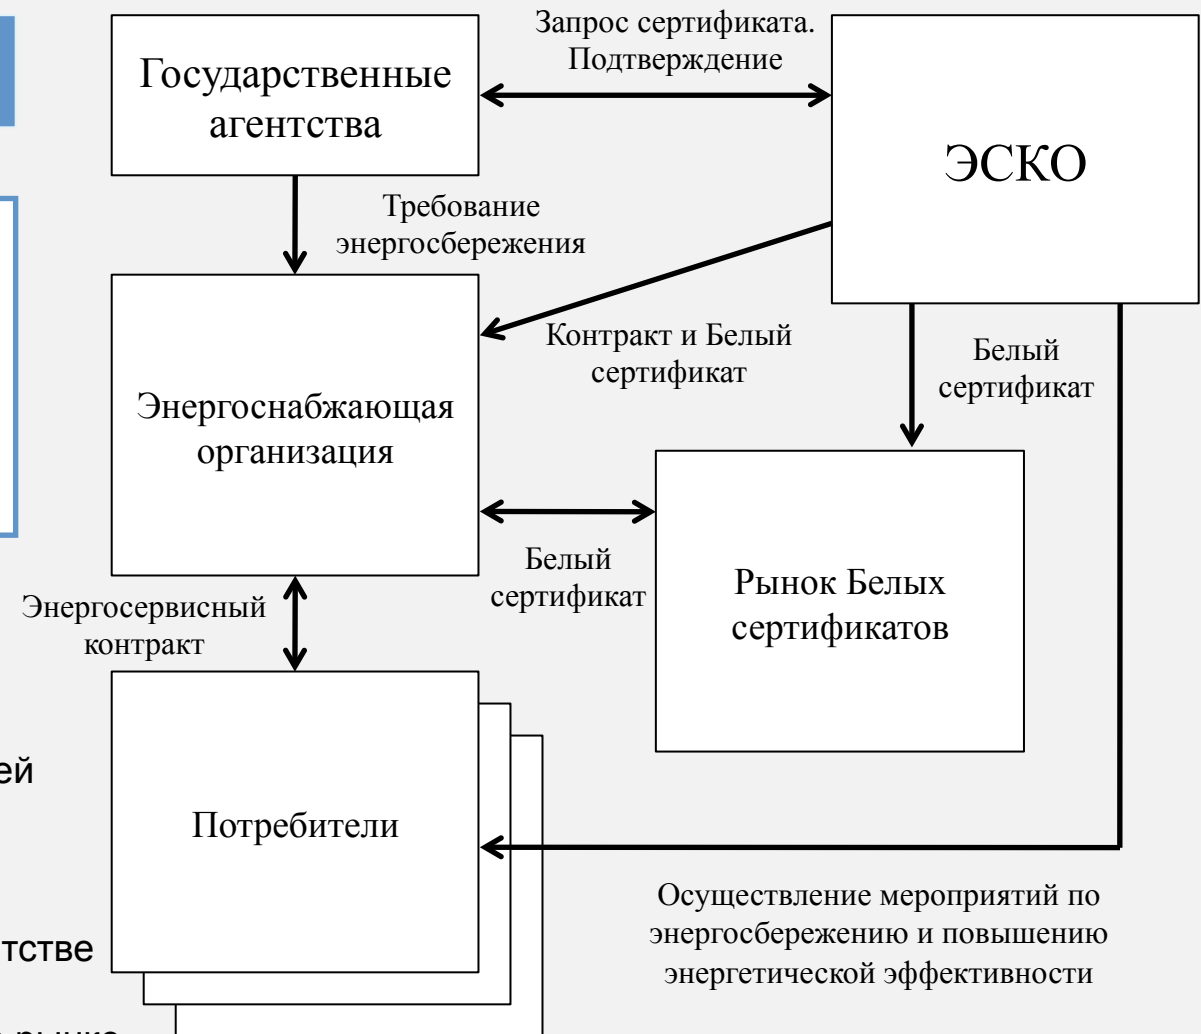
Государственные агентства

Запрос сертификата. Подтверждение

ЭСКО

Требование энергосбережения

Контракт и Белый сертификат

Белый сертификат

Энергоснабжающая организация

Белый сертификат

Рынок Белых сертификатов

Энергосервисный контракт

ей

Потребители

тстве

Осуществление мероприятий по энергосбережению и повышению энергетической эффективности

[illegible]